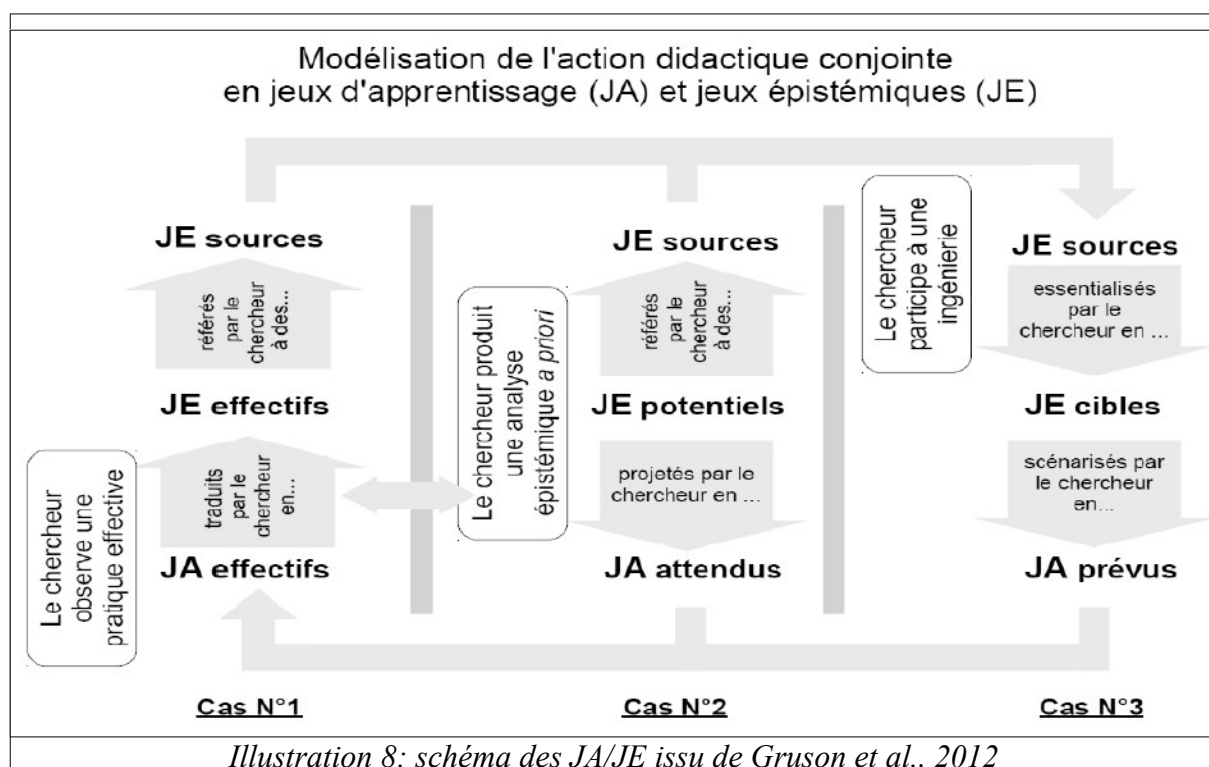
Modélisation de l'action didactique conjointe en jeux d'apprentissage (JA) et jeux épistémiques (JE)

JE sources

référés par le chercheur à des...

JE effectifs

Le chercheur observe une pratique effective

traduits par le chercheur en...

JA effectifs

Le chercheur produit une analyse épistémique a priori

JE sources

référés par le chercheur à des...

JE potentiels

projetés par le chercheur en ...

JA attendus

Le chercheur participe à une ingénierie

JE sources

essentialisés par le chercheur en ...

JE cibles

scénarisés par le chercheur en...

JA prévus

Cas N°1

Cas N°2

Cas N°3

Illustration 8: schéma des JA/JE issu de Gruson et al.. 2012